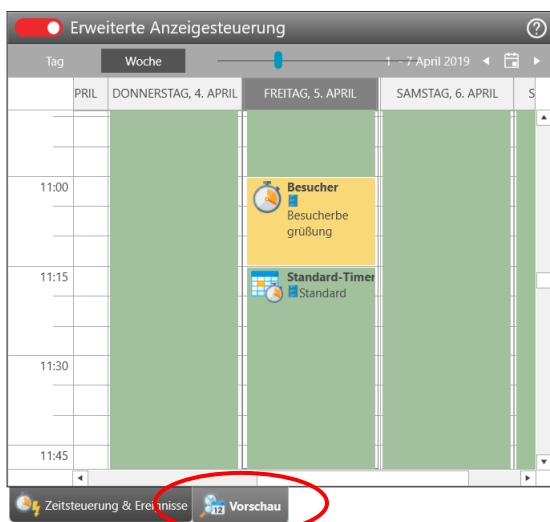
Erweiterte Anzeigesteuerung

Tag
Woche
1 - 7 April 2019

PRIL
DONNERSTAG, 4. APRIL
FREITAG, 5. APRIL
SAMSTAG, 6. APRIL
S

11:00
Besucher
Besucherbegrüßung

11:15
Standard-Timer
Standard

11:30

11:45

Zeitsteuerung & Ereignisse
Vorschau